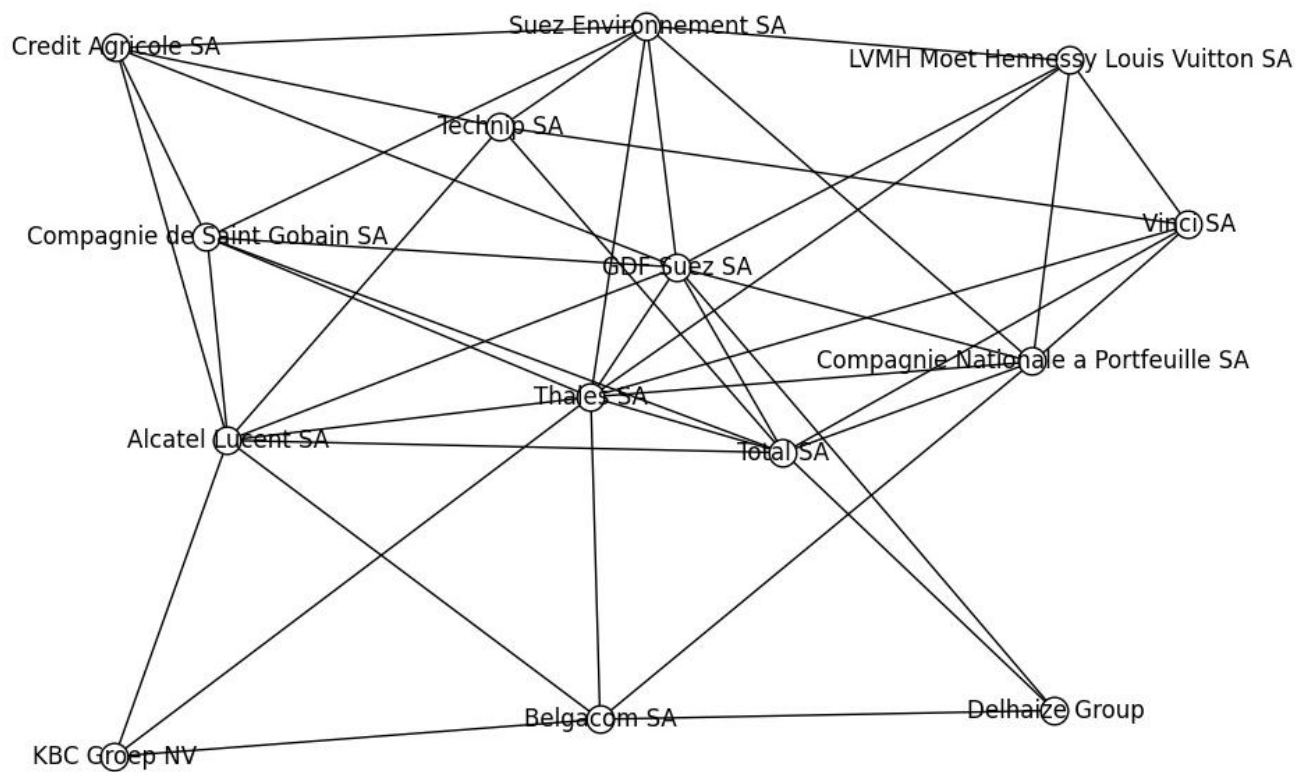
Suez Environnement SA
Credit Agricole SA
LVMH Moet Hennessy Louis Vuitton SA
Technip SA
Vinci SA
Compagnie de Saint Gobain SA
GDF Suez SA
Compagnie Nationale a Portfeuille SA
Thales SA
Alcatel Lucent SA
Total SA
Belgacom SA
Delhaize Group
KBC Groep NV